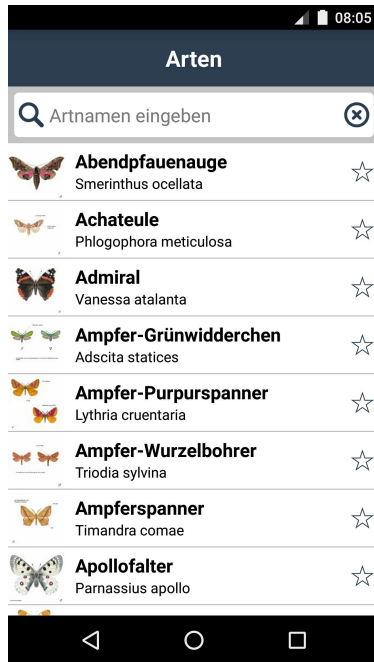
08:05

Arten

Artnamen eingeben

Abendpfauenauge
Smerinthus ocellata

Achateule
Phlogophora meticulosa

Admiral
Vanessa atalanta

Ampfer-Grünwidderchen
Adscita statices

Ampfer-Purpurspanner
Lythria cruentaria

Ampfer-Wurzelbohrer
Triodia sylvina

Ampferspanner
Timandra comae

Apollofalter
Parnassius apollo